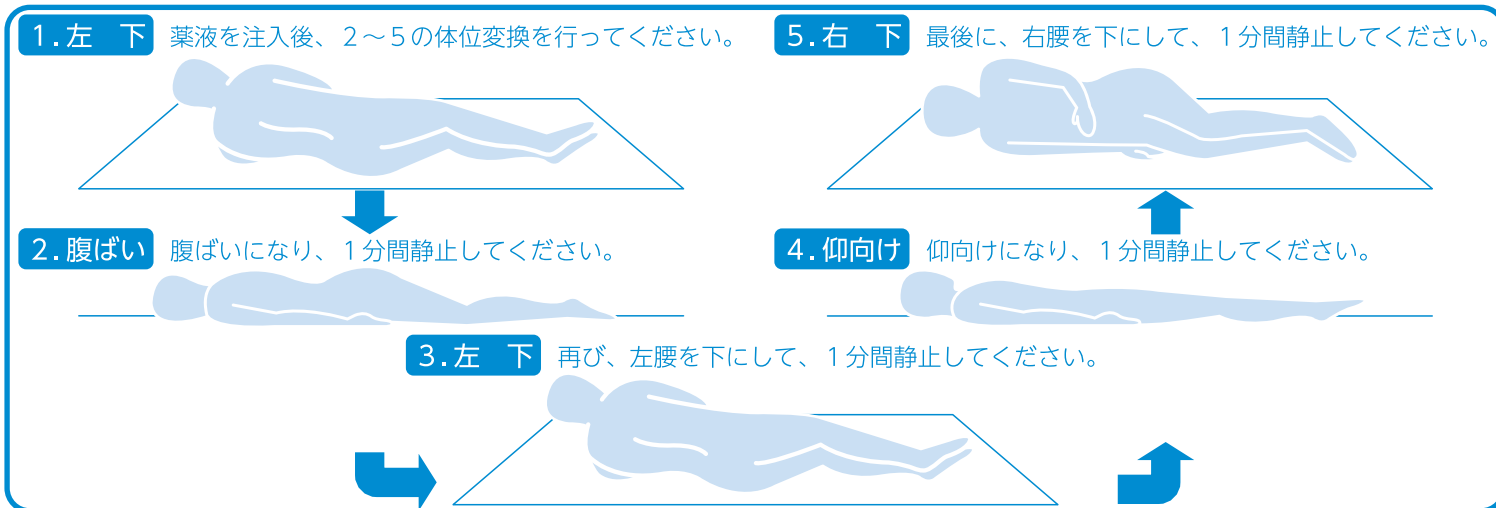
1.左　下　薬液を注入後、2～5の体位変換を行ってください。

2.腹ばい　腹ばいになり、1分間静止してください。

3.左　下　再び、左腰を下にして、1分間静止してください。

4.仰向け　仰向けになり、1分間静止してください。

5.右　下　最後に、右腰を下にして、1分間静止してください。